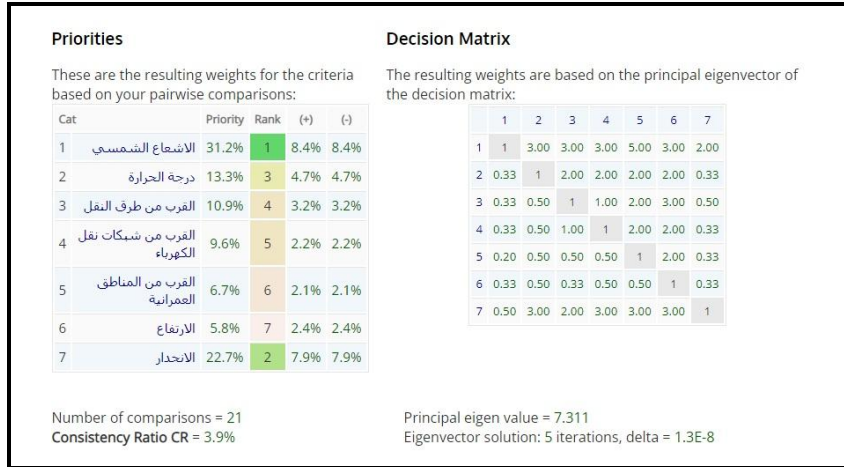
**Priorities**

These are the resulting weights for the criteria based on your pairwise comparisons:

| Cat | | Priority | Rank | (+) | (-) |
|---|---|---|---|---|---|
| 1 | الاشعاع الشمسي | 31.2% | 1 | 8.4% | 8.4% |
| 2 | درجة الحرارة | 13.3% | 3 | 4.7% | 4.7% |
| 3 | القرب من طرق النقل | 10.9% | 4 | 3.2% | 3.2% |
| 4 | القرب من شبكات نقل الكهرباء | 9.6% | 5 | 2.2% | 2.2% |
| 5 | القرب من المناطق العمرانية | 6.7% | 6 | 2.1% | 2.1% |
| 6 | الارتفاع | 5.8% | 7 | 2.4% | 2.4% |
| 7 | الانحدار | 22.7% | 2 | 7.9% | 7.9% |

**Decision Matrix**

The resulting weights are based on the principal eigenvector of the decision matrix:

| | 1 | 2 | 3 | 4 | 5 | 6 | 7 |
|---|---|---|---|---|---|---|---|
| 1 | 1 | 3.00 | 3.00 | 3.00 | 5.00 | 3.00 | 2.00 |
| 2 | 0.33 | 1 | 2.00 | 2.00 | 2.00 | 2.00 | 0.33 |
| 3 | 0.33 | 0.50 | 1 | 1.00 | 2.00 | 3.00 | 0.50 |
| 4 | 0.33 | 0.50 | 1.00 | 1 | 2.00 | 2.00 | 0.33 |
| 5 | 0.20 | 0.50 | 0.50 | 0.50 | 1 | 2.00 | 0.33 |
| 6 | 0.33 | 0.50 | 0.33 | 0.50 | 0.50 | 1 | 0.33 |
| 7 | 0.50 | 3.00 | 2.00 | 3.00 | 3.00 | 3.00 | 1 |

Number of comparisons = 21
Consistency Ratio CR = 3.9%

Principal eigen value = 7.311
Eigenvector solution: 5 iterations, delta = 1.3E-8